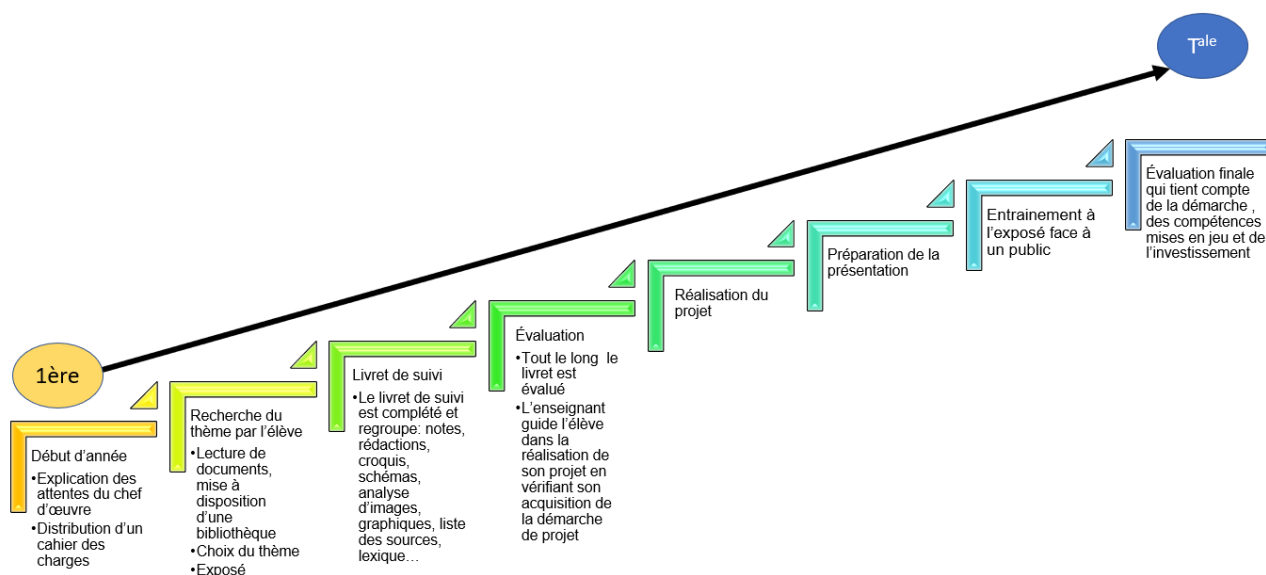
1ère

T$^{ale}$

Début d'année

•Explication des attentes du chef d'œuvre

•Distribution d'un cahier des charges

Recherche du thème par l'élève

•Lecture de documents, mise à disposition d'une bibliothèque

•Choix du thème

•Exposé

Livret de suivi

•Le livret de suivi est complété et regroupe: notes, rédactions, croquis, schémas, analyse d'images, graphiques, liste des sources, lexique…

Évaluation

•Tout le long le livret est évalué

•L'enseignant guide l'élève dans la réalisation de son projet en vérifiant son acquisition de la démarche de projet

Réalisation du projet

Préparation de la présentation

Entrainement à l'exposé face à un public

Évaluation finale qui tient compte de la démarche , des compétences mises en jeu et de l'investissement